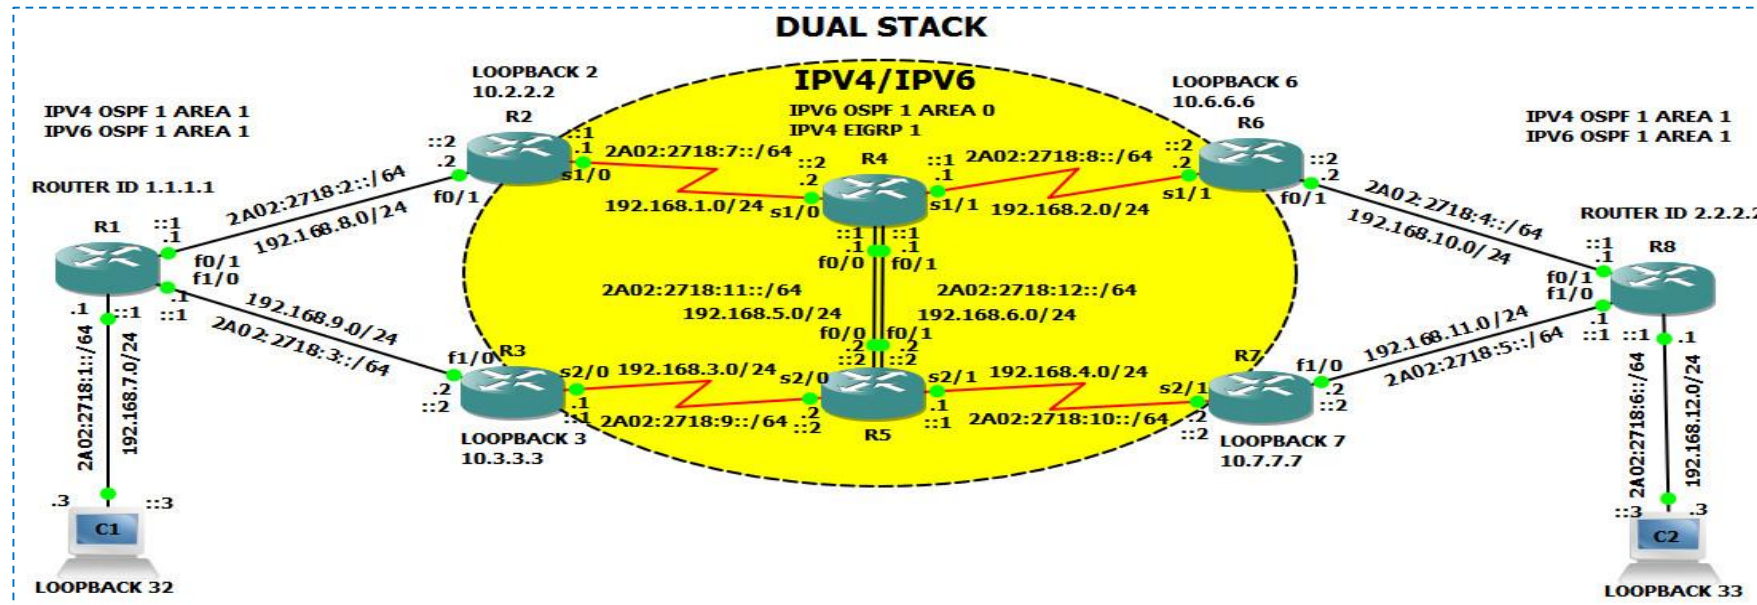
DUAL STACK

IPV4/IPV6

IPV6 OSPF 1 AREA 0
IPV4 EIGRP 1

IPV4 OSPF 1 AREA 1
IPV6 OSPF 1 AREA 1

ROUTER ID 1.1.1.1

LOOPBACK 2
10.2.2.2

R2

::2
.2

::1
.1

f0/1

s1/0

2A02:2718:2::/64
192.168.8.0/24

R1

::1
.1

f0/1
f1/0

.1
::1

.1
::1

2A02:2718:1::/64
192.168.7.0/24

.3
::3

C1

LOOPBACK 32

192.168.9.0/24
2A02:2718:3::/64

2A02:2718:7::/64
192.168.1.0/24

::2
.2
s1/0

R4

::1
.1
s1/1

2A02:2718:8::/64
192.168.2.0/24

::1
.1
f0/0

::1
.1
f0/1

2A02:2718:11::/64
192.168.5.0/24

2A02:2718:12::/64
192.168.6.0/24

f0/0
.2
::2

f0/1
.2
::2

LOOPBACK 6
10.6.6.6

R6

::2
.2
s1/1

::2
.2
f0/1

2A02:2718:4::/64
192.168.10.0/24

IPV4 OSPF 1 AREA 1
IPV6 OSPF 1 AREA 1

ROUTER ID 2.2.2.2

R8

::1
.1
f0/1
f1/0

.1
::1

::1
.1

2A02:2718:6::/64
192.168.12.0/24

::3
.3

C2

LOOPBACK 33

f1/0
R3

.2
::2

s2/0
.1
::1

192.168.3.0/24
2A02:2718:9::/64

s2/0
.2
::2

R5

s2/1
.1
::1

192.168.4.0/24
2A02:2718:10::/64

LOOPBACK 3
10.3.3.3

R7

s2/1
.2
::2

f1/0
.2
::2

192.168.11.0/24
2A02:2718:5::/64

LOOPBACK 7
10.7.7.7